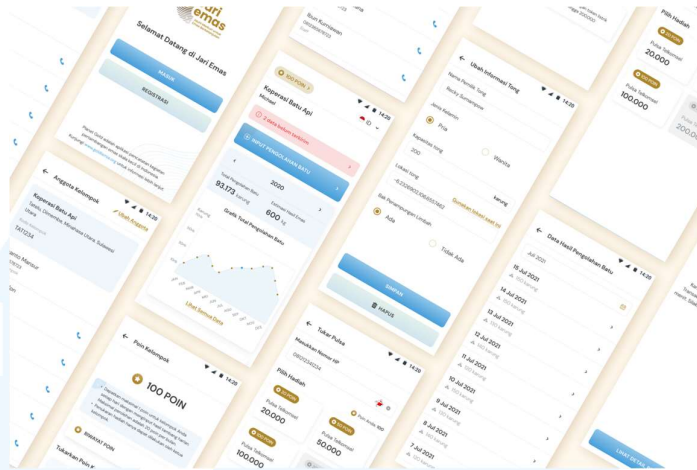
Selamat Datang di Jari Emas

jari emas

MASUK

REGISTRASI

Anggota Kelompok

Koperasi Batu Api

Ubah Anggota

TAT234

Poin Kelompok

100 POIN

RIWAYAT POIN

Tukarkan Poin

100 POIN

Koperasi Batu Api

INPUT PENGOLAHAN BATU

2020

93.173

600

Grafik Total Pengolahan Batu

Lihat Semua Data

Tukar Pulsa

Masukkan Nomor HP

Pilih Hadiah

Pulsa Telkomsel

20.000

50.000

100.000

Ubah Informasi Tong

Pria

Wanita

Ada

Tidak Ada

SIMPAN

HAPUS

Data Hasil Pengolahan Batu

Juli 2021

15 Jul 2021

14 Jul 2021

13 Jul 2021

12 Jul 2021

11 Jul 2021

10 Jul 2021

9 Jul 2021

8 Jul 2021

7 Jul 2021

Pilih Hadiah

Pulsa Telkomsel

20.000

100.000

LIHAT DETAIL